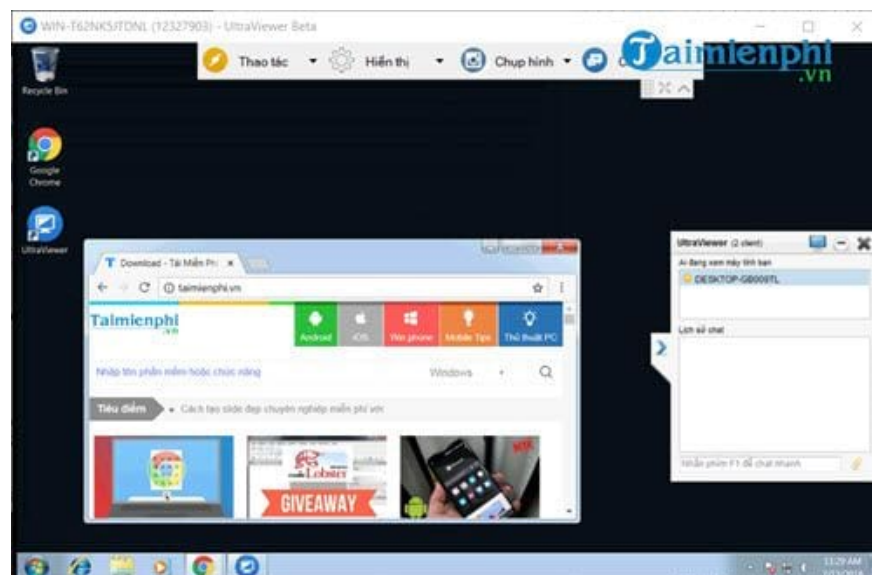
WIN-T62NK5JTDNL (12327903) - UltraViewer Beta

Thao tác
Hiển thị
Chụp hình

Taimienphi
.vn

Recycle Bin

Google Chrome

UltraViewer

Download - Tải Miễn Phí ×

taimienphi.vn

Taimienphi
.vn

Android
iOS
Win phone
Mobile Tips
Thủ thuật PC

Nhập tên phần mềm hoặc chức năng

Windows

Tiêu điểm
Cách tạo slide đẹp chuyên nghiệp miễn phí với

GIVEAWAY

UltraViewer (2 client)
Ai đang xem máy tính bạn
DESKTOP-GB009TL

Lịch sử chat

Nhấn phím F1 để chat nhanh

11:29 AM
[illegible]